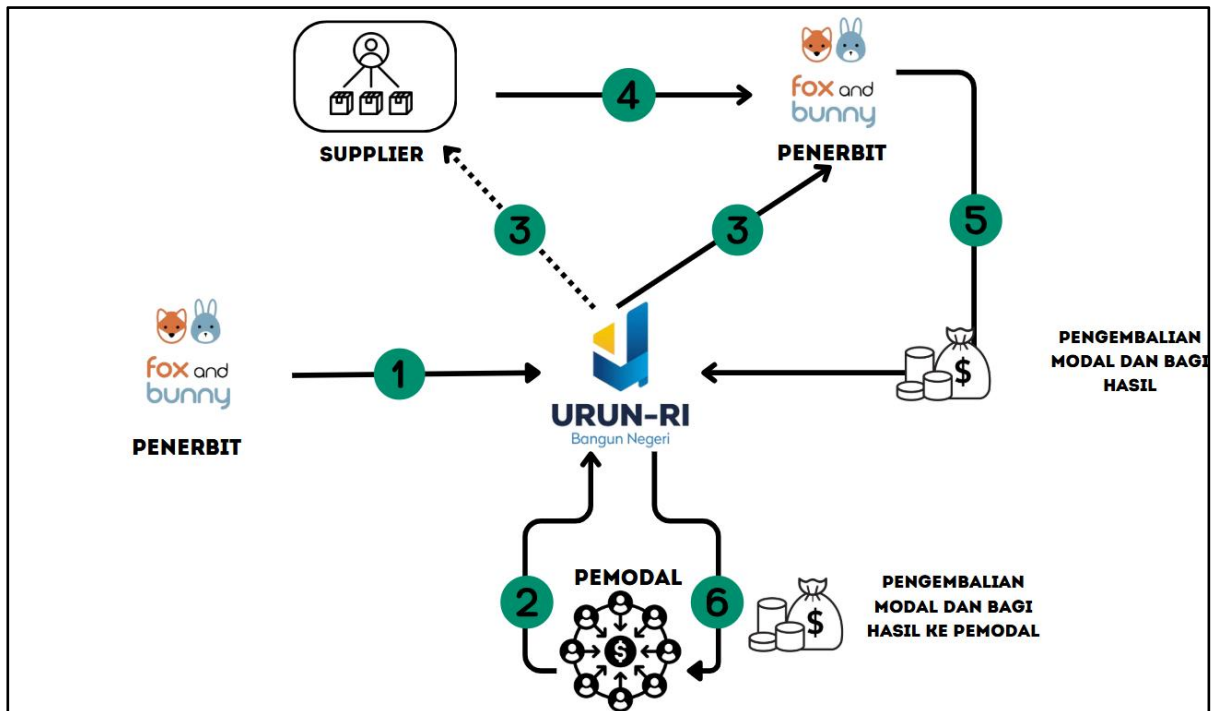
SUPPLIER

4

fox and bunny

PENERBIT

3

3

5

fox and bunny

PENERBIT

1

URUN-RI
Bangun Negeri

PENGEMBALIAN MODAL DAN BAGI HASIL

$

PEMODAL

2

6

$

$

PENGEMBALIAN MODAL DAN BAGI HASIL KE PEMODAL